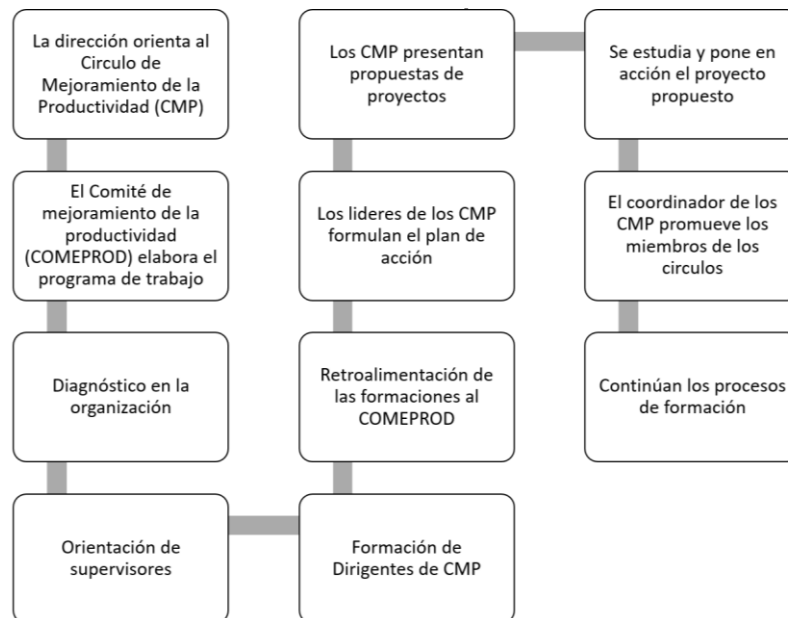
La dirección orienta al Circulo de Mejoramiento de la Productividad (CMP)

El Comité de mejoramiento de la productividad (COMEPROD) elabora el programa de trabajo

Diagnóstico en la organización

Orientación de supervisores

Formación de Dirigentes de CMP

Retroalimentación de las formaciones al COMEPROD

Los lideres de los CMP formulan el plan de acción

Los CMP presentan propuestas de proyectos

Se estudia y pone en acción el proyecto propuesto

El coordinador de los CMP promueve los miembros de los circulos

Continúan los procesos de formación